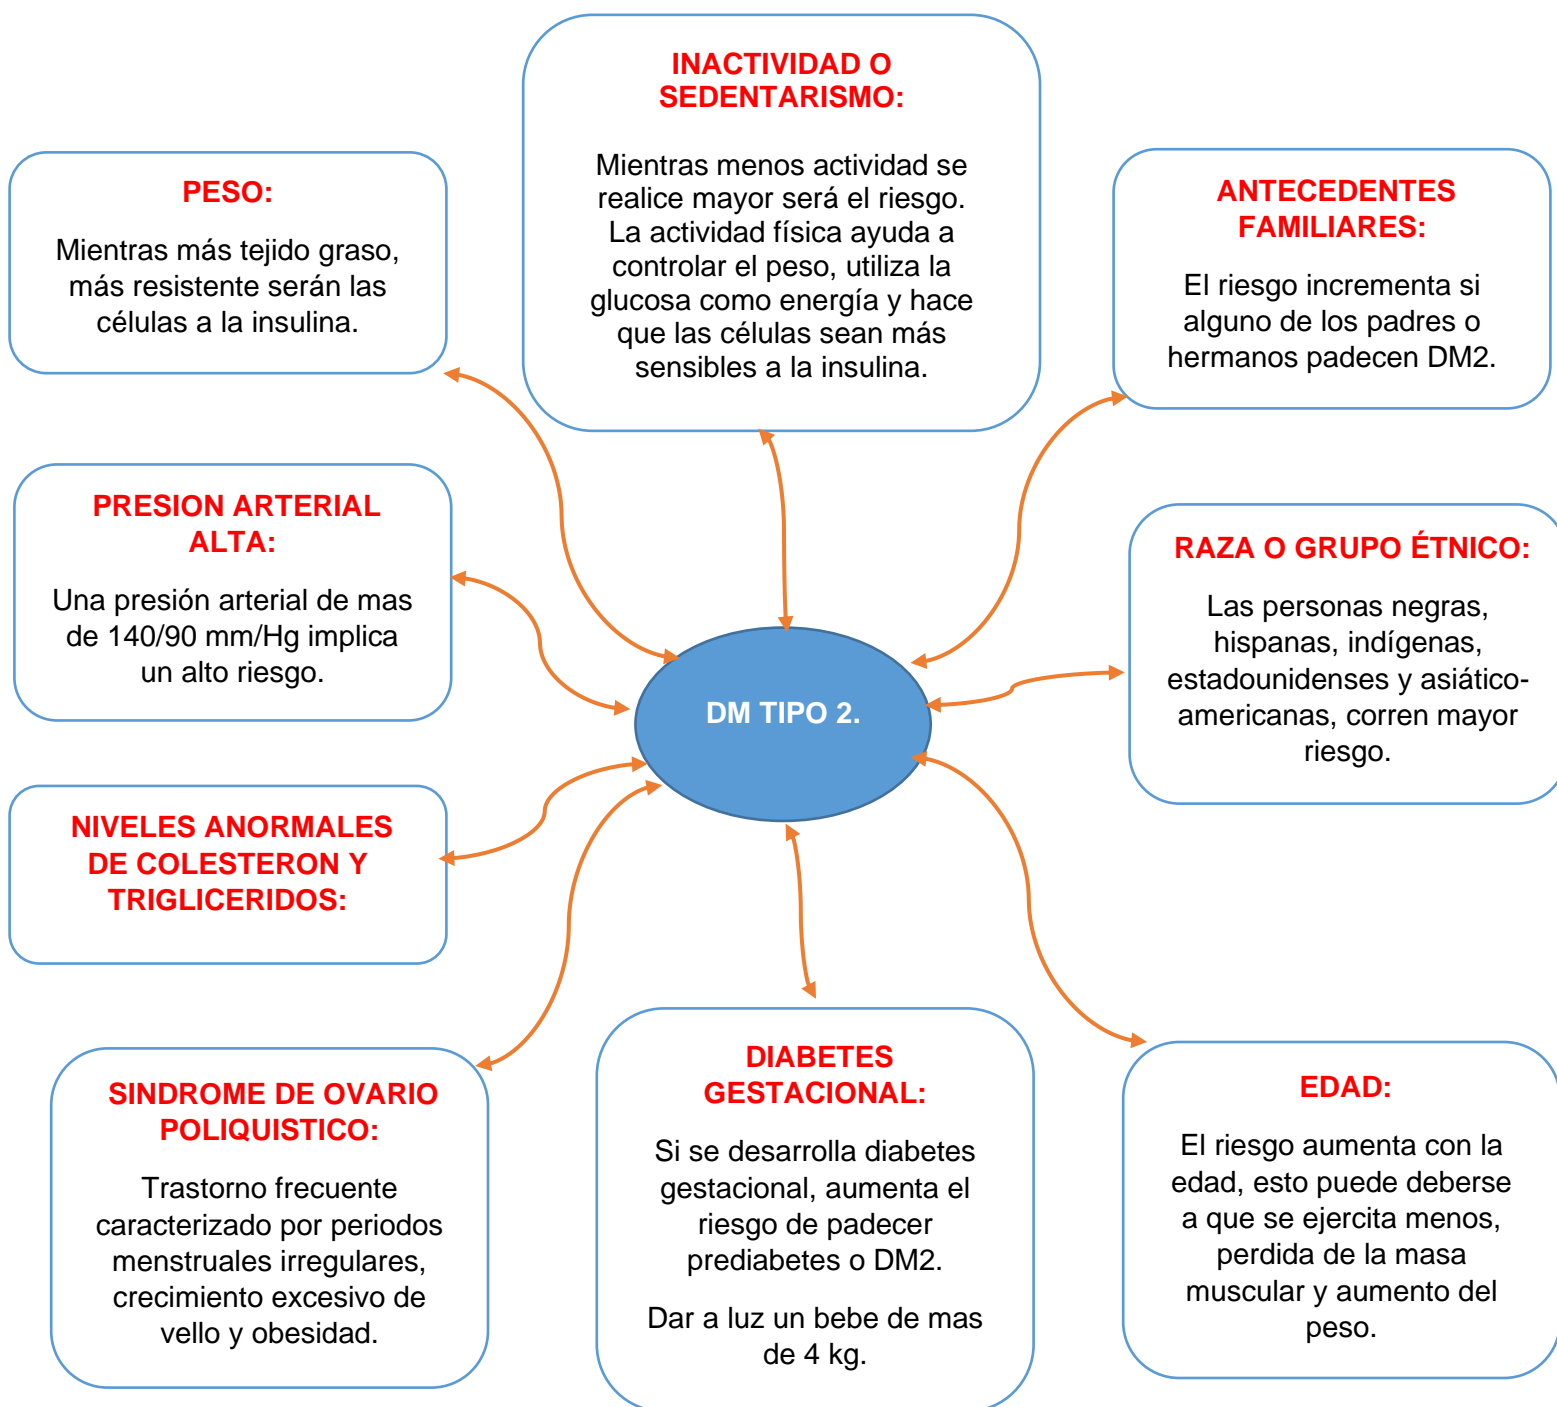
INACTIVIDAD O SEDENTARISMO:

Mientras menos actividad se realice mayor será el riesgo. La actividad física ayuda a controlar el peso, utiliza la glucosa como energía y hace que las células sean más sensibles a la insulina.

PESO:

Mientras más tejido graso, más resistente serán las células a la insulina.

ANTECEDENTES FAMILIARES:

El riesgo incrementa si alguno de los padres o hermanos padecen DM2.

PRESION ARTERIAL ALTA:

Una presión arterial de mas de 140/90 mm/Hg implica un alto riesgo.

RAZA O GRUPO ÉTNICO:

Las personas negras, hispanas, indígenas, estadounidenses y asiático-americanas, corren mayor riesgo.

DM TIPO 2.

NIVELES ANORMALES DE COLESTERON Y TRIGLICERIDOS:

SINDROME DE OVARIO POLIQUISTICO:

Trastorno frecuente caracterizado por periodos menstruales irregulares, crecimiento excesivo de vello y obesidad.

DIABETES GESTACIONAL:

Si se desarrolla diabetes gestacional, aumenta el riesgo de padecer prediabetes o DM2.

Dar a luz un bebe de mas de 4 kg.

EDAD:

El riesgo aumenta con la edad, esto puede deberse a que se ejercita menos, perdida de la masa muscular y aumento del peso.